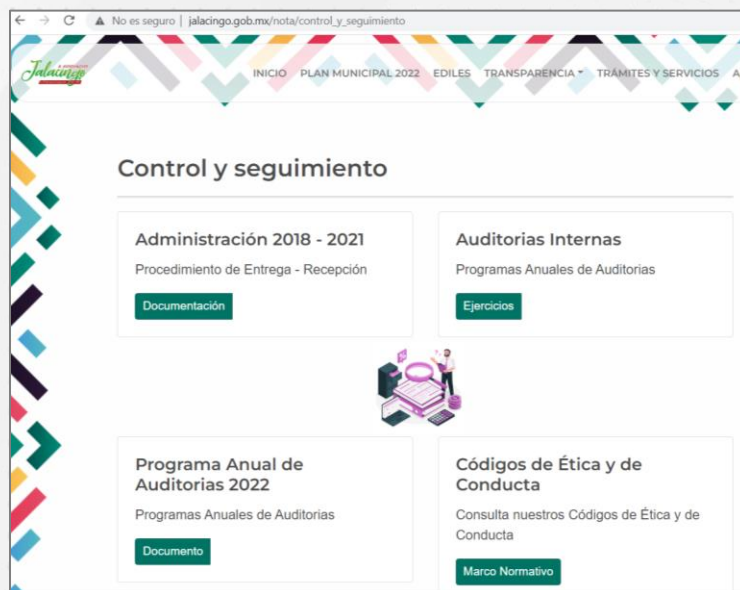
No es seguro | jalacingo.gob.mx/nota/control_y_seguimiento

Jalacingo

INICIO PLAN MUNICIPAL 2022 EDILES TRANSPARENCIA TRÁMITES Y SERVICIOS A

Control y seguimiento

Administración 2018 - 2021
Procedimiento de Entrega - Recepción
Documentación

Auditorias Internas
Programas Anuales de Auditorias
Ejercicios

Programa Anual de Auditorias 2022
Programas Anuales de Auditorias
Documento

Códigos de Ética y de Conducta
Consulta nuestros Códigos de Ética y de Conducta
Marco Normativo